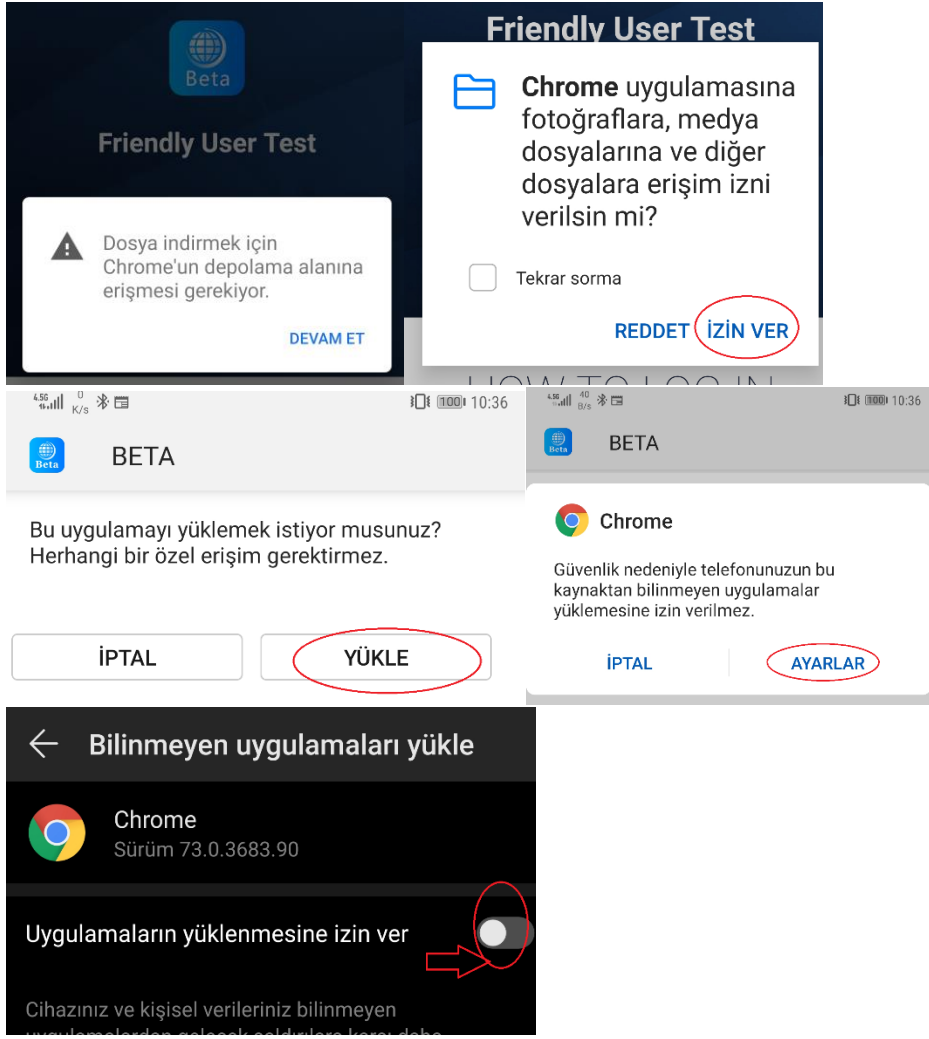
Beta

Friendly User Test

Dosya indirmek için Chrome'un depolama alanına erişmesi gerekiyor.

DEVAM ET

Friendly User Test

Chrome uygulamasına fotoğraflara, medya dosyalarına ve diğer dosyalara erişim izni verilsin mi?

Tekrar sorma

REDDET İZİN VER

HOW TO LOG IN

4.5G 0 K/s 100 10:36

Beta

BETA

Bu uygulamayı yüklemek istiyor musunuz? Herhangi bir özel erişim gerektirmez.

İPTAL

YÜKLE

4.5G 40 B/s 100 10:36

Beta

BETA

Chrome

Güvenlik nedeniyle telefonunuzun bu kaynaktan bilinmeyen uygulamalar yüklemesine izin verilmez.

İPTAL

AYARLAR

Bilinmeyen uygulamaları yükle

Chrome
Sürüm 73.0.3683.90

Uygulamaların yüklenmesine izin ver

Cihazınız ve kişisel verileriniz bilinmeyen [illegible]